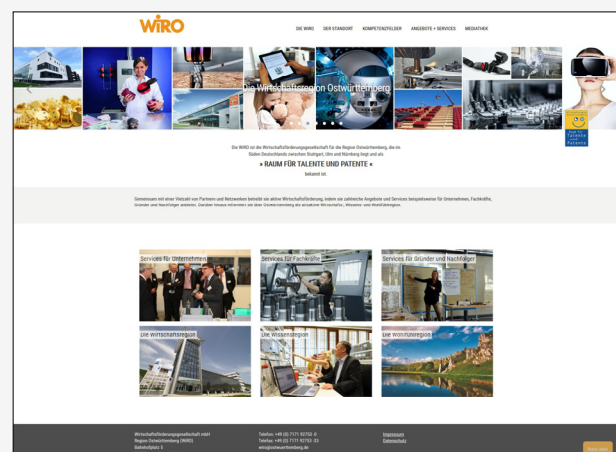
WiRO

DIE WIRO DER STANDORT KOMPETENZFELDER ANGEBOTE + SERVICES MEDIATHEK

Die Wirtschaftsregion Ostwürttemberg

Raum für Talente und Patente

Die WiRO ist die Wirtschaftsförderungsgesellschaft für die Region Ostwürttemberg, die im Süden Deutschlands zwischen Stuttgart, Ulm und Nürnberg liegt und als

» RAUM FÜR TALENTE UND PATENTE «

bekannt ist.

Gemeinsam mit einer Vielzahl von Partnern und Netzwerken betreibt sie aktive Wirtschaftsförderung, indem sie zahlreiche Angebote und Services beispielsweise für Unternehmen, Fachkräfte, Gründer und Nachfolger anbietet. Darüber hinaus informiert sie über Ostwürttemberg als attraktive Wirtschafts-, Wissens- und Wohlfühlregion.

Services für Unternehmen

Services für Fachkräfte

Services für Gründer und Nachfolger

Die Wirtschaftsregion

Die Wissensregion

Die Wohlfühlregion

Wirtschaftsförderungsgesellschaft mbH
Region Ostwürttemberg (WiRO)
Bahnhofplatz 5

Telefon: +49 (0) 7171 92753-0
Telefax: +49 (0) 7171 92753-33
wiro@ostwuerttemberg.de

Impressum
Datenschutz